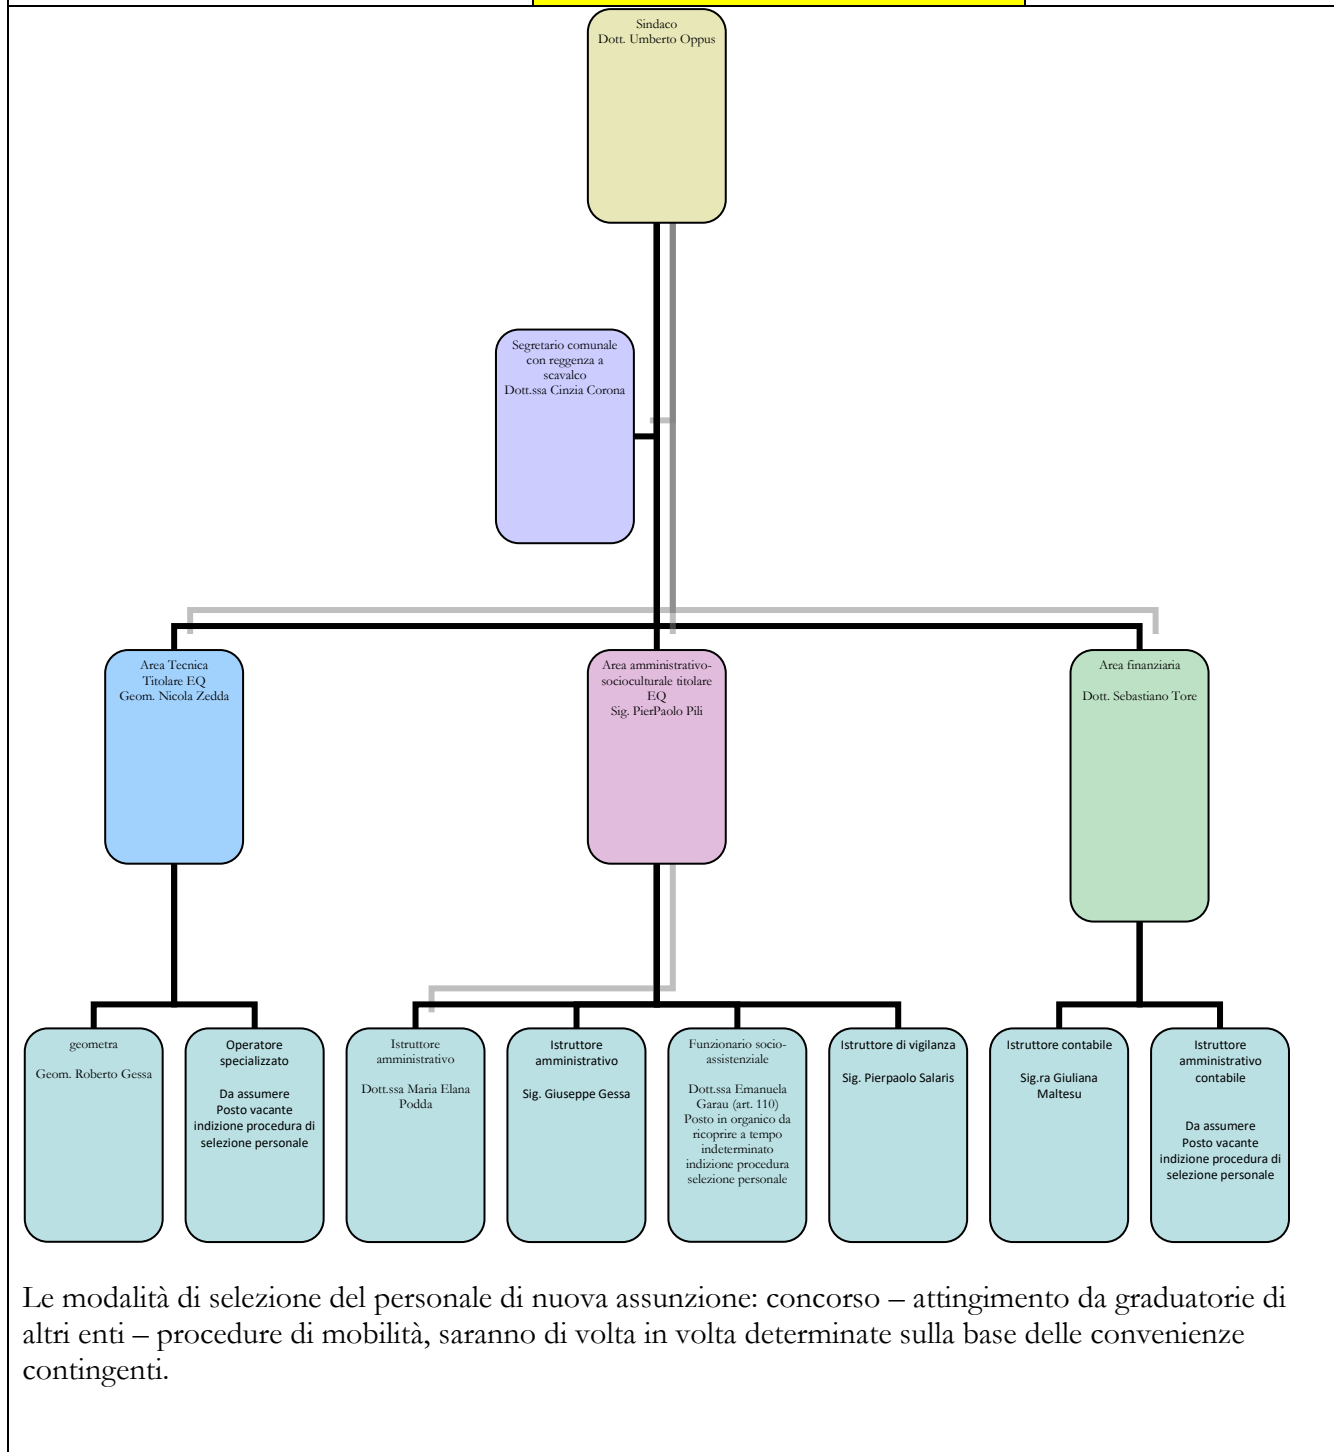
Sindaco
Dott. Umberto Oppus

Segretario comunale con reggenza a scavalco
Dott.ssa Cinzia Corona

Area Tecnica
Titolare EQ
Geom. Nicola Zedda

Area amministrativo-socioculturale titolare EQ
Sig. PierPaolo Pili

Area finanziaria

Dott. Sebastiano Tore

geometra

Geom. Roberto Gessa

Operatore specializzato

Da assumere
Posto vacante indizione procedura di selezione personale

Istruttore amministrativo

Dott.ssa Maria Elana Podda

Istruttore amministrativo

Sig. Giuseppe Gessa

Funzionario socio-assistenziale

Dott.ssa Emanuela Garau (art. 110)
Posto in organico da ricoprire a tempo indeterminato indizione procedura selezione personale

Istruttore di vigilanza

Sig. Pierpaolo Salaris

Istruttore contabile

Sig.ra Giuliana Maltesu

Istruttore amministrativo contabile

Da assumere
Posto vacante indizione procedura di selezione personale

Le modalità di selezione del personale di nuova assunzione: concorso – attingimento da graduatorie di altri enti – procedure di mobilità, saranno di volta in volta determinate sulla base delle convenienze contingenti.